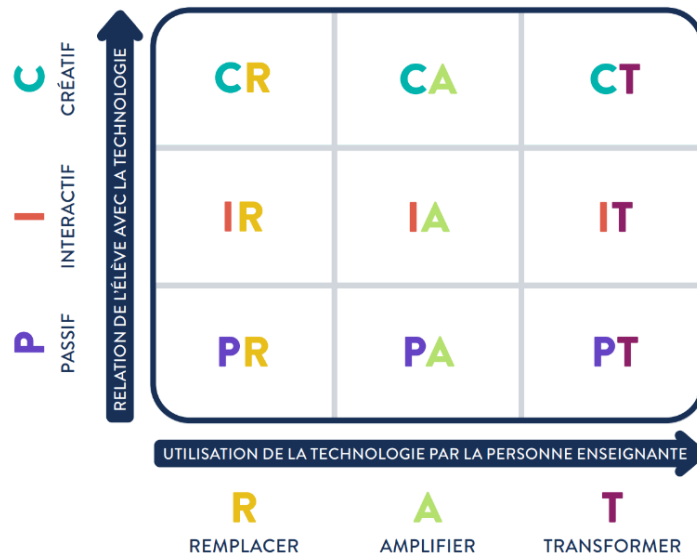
C
CRÉATIF

I
INTERACTIF

P
PASSIF

RELATION DE L'ÉLÈVE AVEC LA TECHNOLOGIE

| CR | CA | CT |
|---|---|---|
| IR | IA | IT |
| PR | PA | PT |

UTILISATION DE LA TECHNOLOGIE PAR LA PERSONNE ENSEIGNANTE

R
REMPLACER

A
AMPLIFIER

T
TRANSFORMER